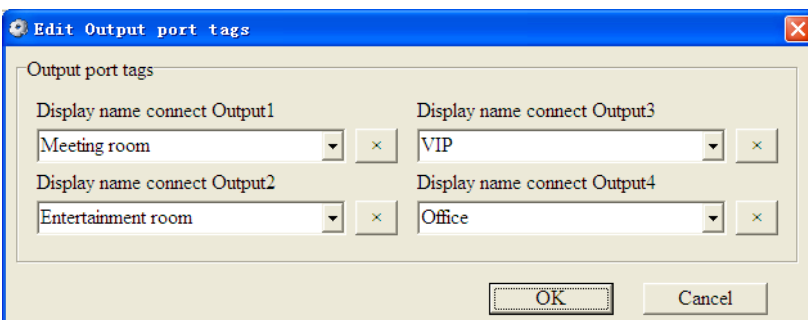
Edit Output port tags

Output port tags

Display name connect Output1

Meeting room

×

Display name connect Output3

VIP

×

Display name connect Output2

Entertainment room

×

Display name connect Output4

Office

×

OK

Cancel